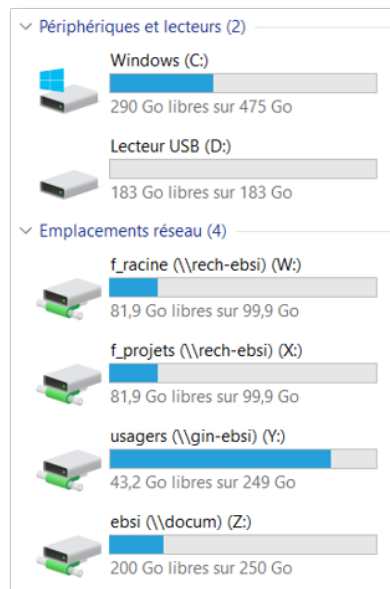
Périphériques et lecteurs (2)

Windows (C:)
290 Go libres sur 475 Go

Lecteur USB (D:)
183 Go libres sur 183 Go

Emplacements réseau (4)

f_racine (\\rech-ebsi) (W:)
81,9 Go libres sur 99,9 Go

f_projets (\\rech-ebsi) (X:)
81,9 Go libres sur 99,9 Go

usagers (\\gin-ebsi) (Y:)
43,2 Go libres sur 249 Go

ebsi (\\docum) (Z:)
200 Go libres sur 250 Go